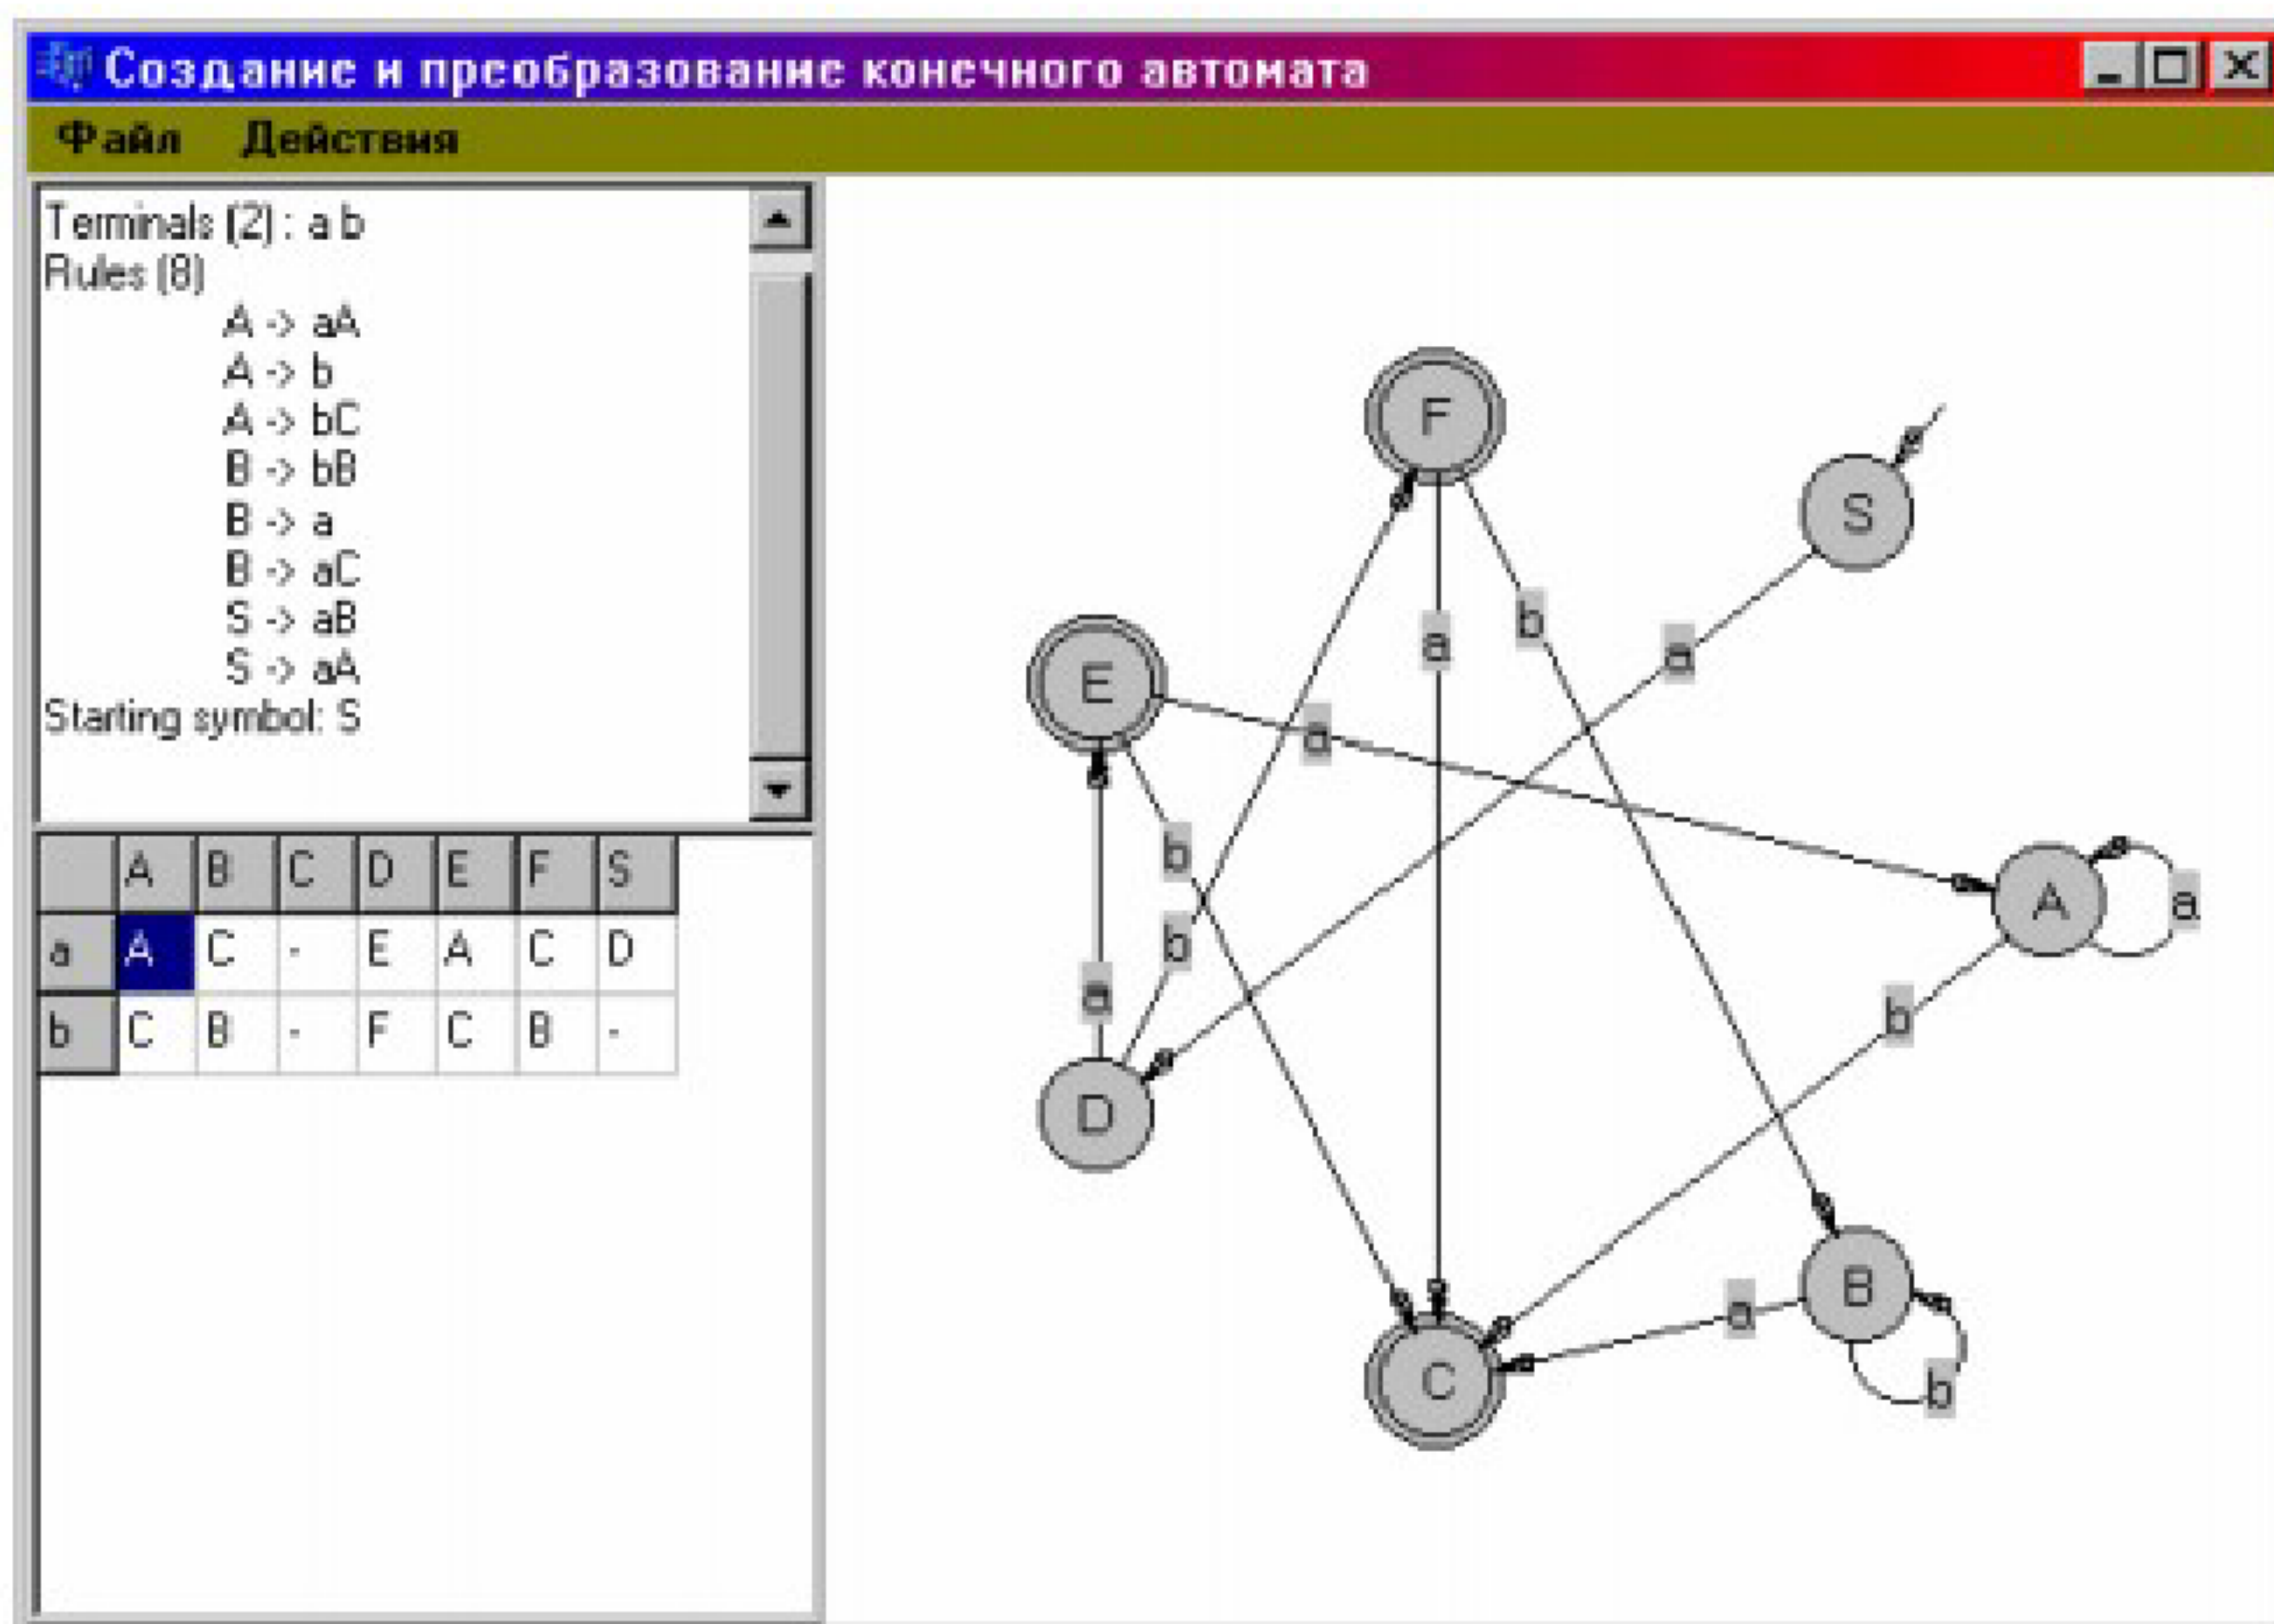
Создание и преобразование конечного автомата

Файл Действия

Terminals (2) : a b
Rules (8)
A -> aA
A -> b
A -> bC
B -> bB
B -> a
B -> aC
S -> aB
S -> aA
Starting symbol: S

| | A | B | C | D | E | F | S |
|---|---|---|---|---|---|---|---|
| a | A | C | - | E | A | C | D |
| b | C | B | - | F | C | B | - |

F
S
E
A
D
B
C
a
b
a
a
b
b
a
a
b
a
b
a